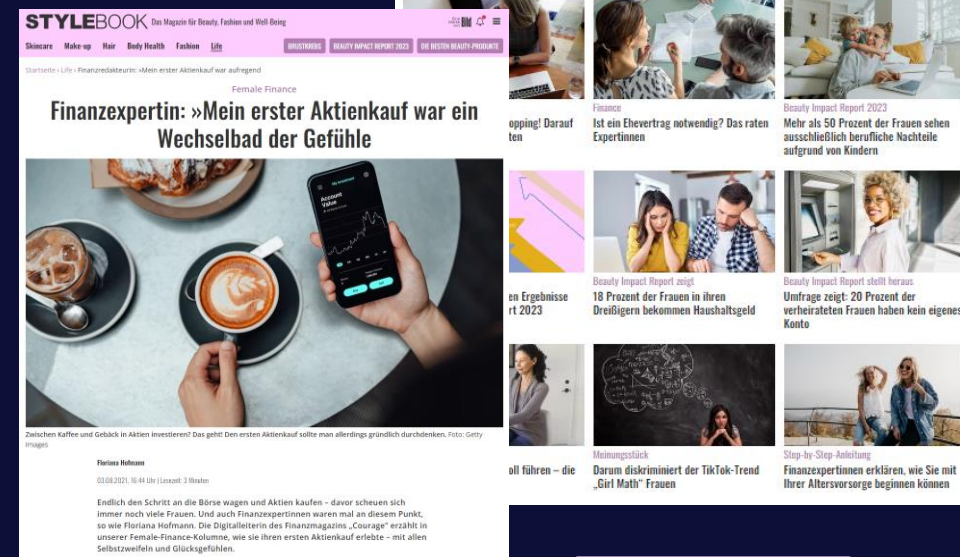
STYLEBOOK Das Magazin für Beauty, Fashion und Well-Being

Skincare Make-up Hair Body Health Fashion Life

BRUSTKREBS BEAUTY IMPACT REPORT 2023 DIE BESTEN BEAUTY-PRODUKTE

Startseite › Life › Finanzredakteurin: »Mein erster Aktienkauf war aufregend

Female Finance

Finanzexpertin: »Mein erster Aktienkauf war ein Wechselbad der Gefühle

Account Value

Zwischen Kaffee und Gebäck in Aktien investieren? Das geht! Den ersten Aktienkauf sollte man allerdings gründlich durchdenken. Foto: Getty Images

Floriana Hofmann

03.08.2021, 16:44 Uhr | Lesezeit: 3 Minuten

Endlich den Schritt an die Börse wagen und Aktien kaufen – davor scheuen sich immer noch viele Frauen. Und auch Finanzexpertinnen waren mal an diesem Punkt, so wie Floriana Hofmann. Die Digitalleiterin des Finanzmagazins „Courage" erzählt in unserer Female-Finance-Kolumne, wie sie ihren ersten Aktienkauf erlebte – mit allen Selbstzweifeln und Glücksgefühlen.

opping! Darauf ten

Finance
Ist ein Ehevertrag notwendig? Das raten Expertinnen

Beauty Impact Report 2023
Mehr als 50 Prozent der Frauen sehen ausschließlich berufliche Nachteile aufgrund von Kindern

en Ergebnisse rt 2023

Beauty Impact Report zeigt
18 Prozent der Frauen in ihren Dreißigern bekommen Haushaltsgeld

Beauty Impact Report stellt heraus
Umfrage zeigt: 20 Prozent der verheirateten Frauen haben kein eigenes Konto

oll führen – die

Meinungsstück
Darum diskriminiert der TikTok-Trend „Girl Math" Frauen

Step-by-Step-Anleitung
Finanzexpertinnen erklären, wie Sie mit Ihrer Altersvorsorge beginnen können